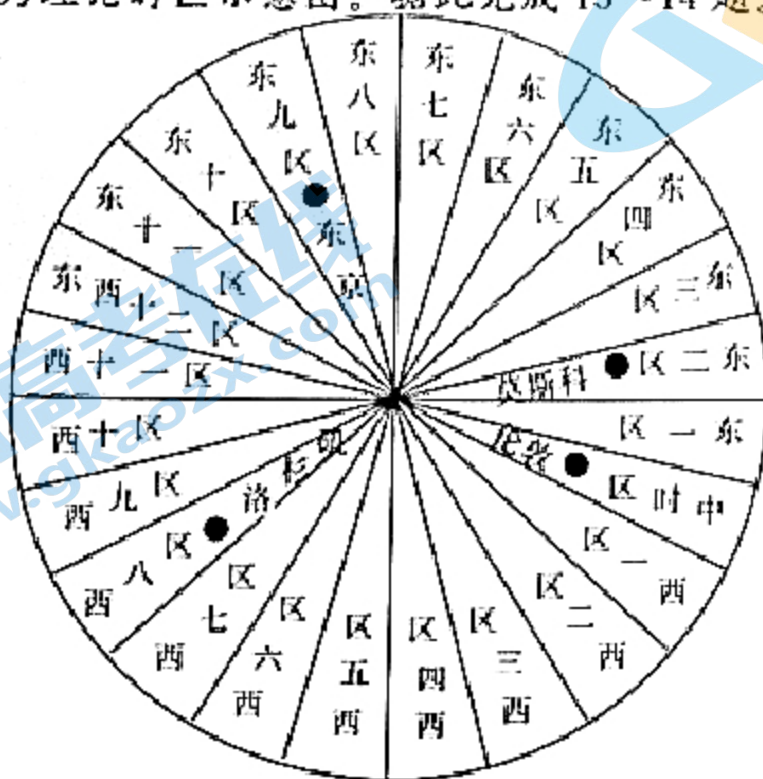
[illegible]理论时区示意图。据此完成 13~14 题。

东八区
东七区
东六区
东五区
东四区
东三区
东二区
东一区
中时区
西一区
西二区
西三区
西四区
西五区
西六区
西七区
西八区
西九区
西十区
西十一区
东西十二区
东十一区
东十区
东九区

东京
莫斯科
伦敦
洛杉矶

高考在线
www.gkaozx.com